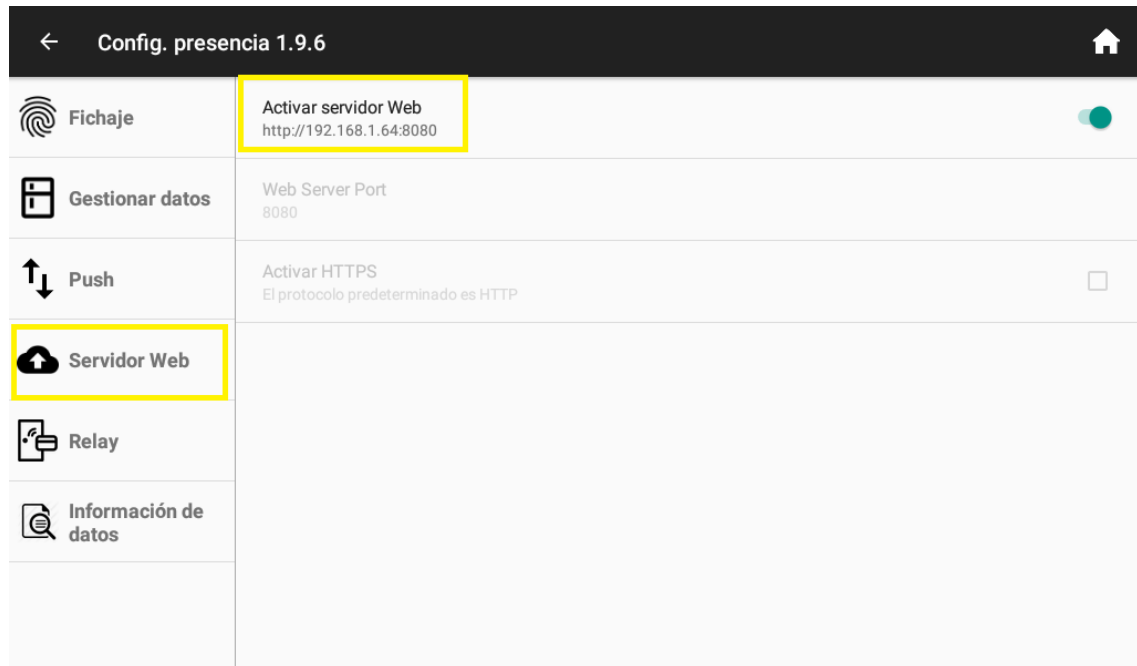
Config. presencia 1.9.6

Fichaje

Gestionar datos

Push

Servidor Web

Relay

Información de datos

Activar servidor Web
http://192.168.1.64:8080

Web Server Port
8080

Activar HTTPS
El protocolo predeterminado es HTTP